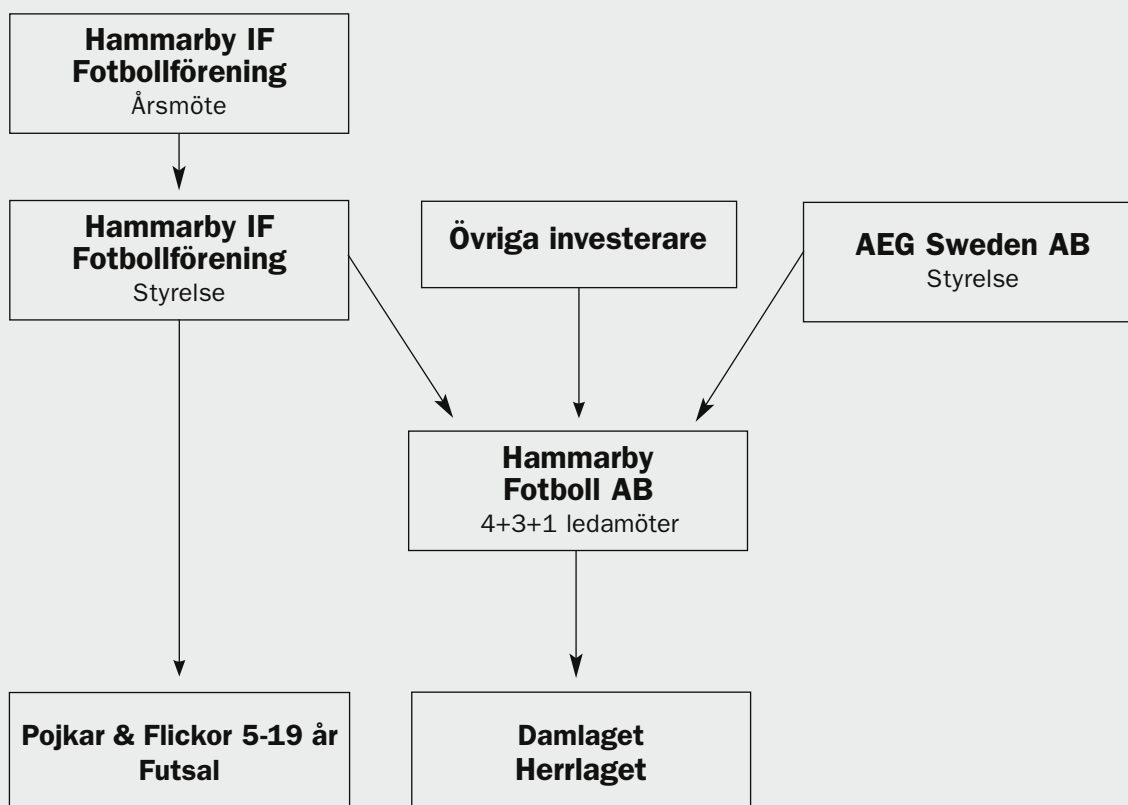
Hammarby IF Fotbollförening
Årsmöte

Hammarby IF Fotbollförening
Styrelse

Övriga investerare

AEG Sweden AB
Styrelse

Hammarby Fotboll AB
4+3+1 ledamöter

Pojkar & Flickor 5-19 år
Futsal

Damlaget
Herrlaget